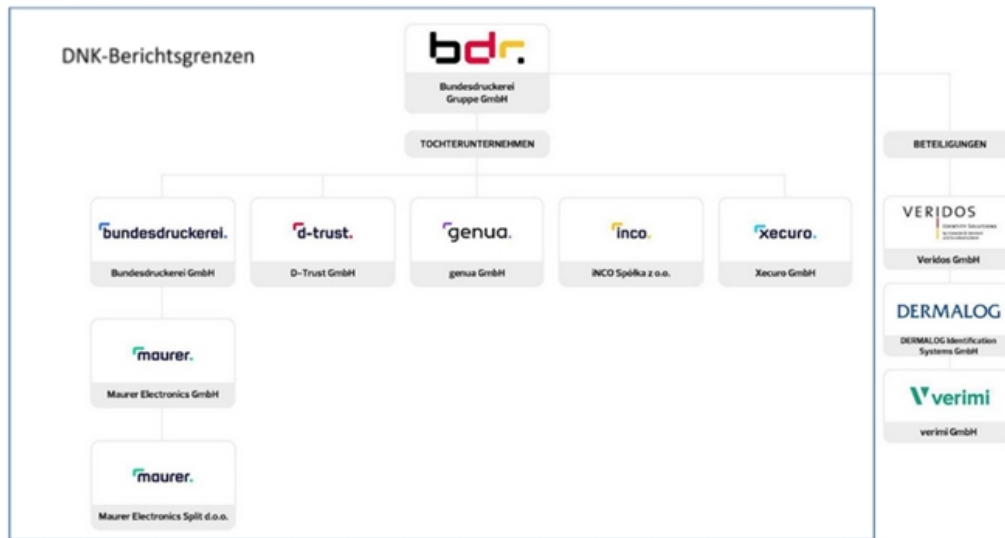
DNK-Berichtsgrenzen

bdr.

Bundesdruckerei Gruppe GmbH

TOCHTERUNTERNEHMEN

BETEILIGUNGEN

bundesdruckerei.

Bundesdruckerei GmbH

d-trust.

D-Trust GmbH

genua.

genua GmbH

inco.

iNCO Spółka z o.o.

xecuro.

Xecuro GmbH

VERIDOS

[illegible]

Veridos GmbH

DERMALOG

DERMALOG Identification Systems GmbH

verimi

verimi GmbH

maurer.

Maurer Electronics GmbH

maurer.

Maurer Electronics Split d.o.o.